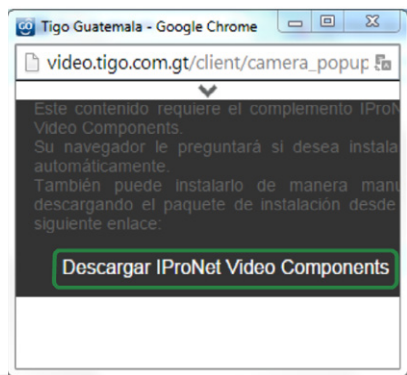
Tigo Guatemala - Google Chrome

video.tigo.com.gt/client/camera_popup

Este contenido requiere el complemento IProNet Video Components.
Su navegador le preguntará si desea instala automáticamente.
También puede instalarlo de manera manu descargando el paquete de instalación desde siguiente enlace:

Descargar IProNet Video Components